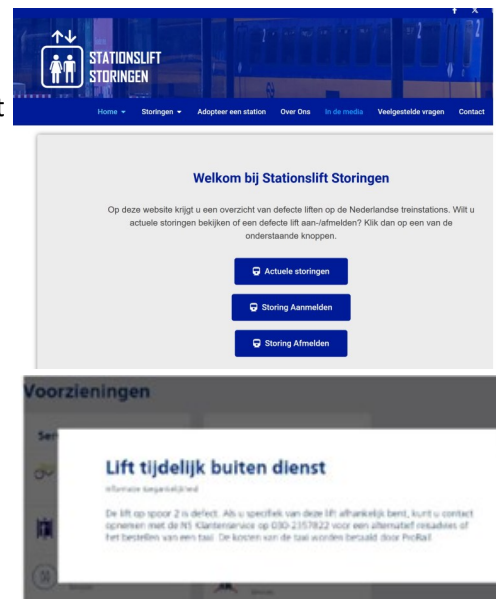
STATIONSLIFT STORINGEN

Home ▾ Storingen ▾ Adopteer een station Over Ons In de media Veelgestelde vragen Contact

Welkom bij Stationslift Storingen

Op deze website krijgt u een overzicht van defecte liften op de Nederlandse treinstations. Wilt u actuele storingen bekijken of een defecte lift aan-/afmelden? Klik dan op een van de onderstaande knoppen.

Actuele storingen

Storing Aanmelden

Storing Afmelden

Voorzieningen

Lift tijdelijk buiten dienst

Informatie toegankelijkheid

De lift op spoor 2 is defect. Als u specifiek van deze lift afhankelijk bent, kunt u contact opnemen met de NS Klantenservice op 030-2357822 voor een alternatief reisadvies of het bestellen van een taxi. De kosten van de taxi worden betaald door ProRail.